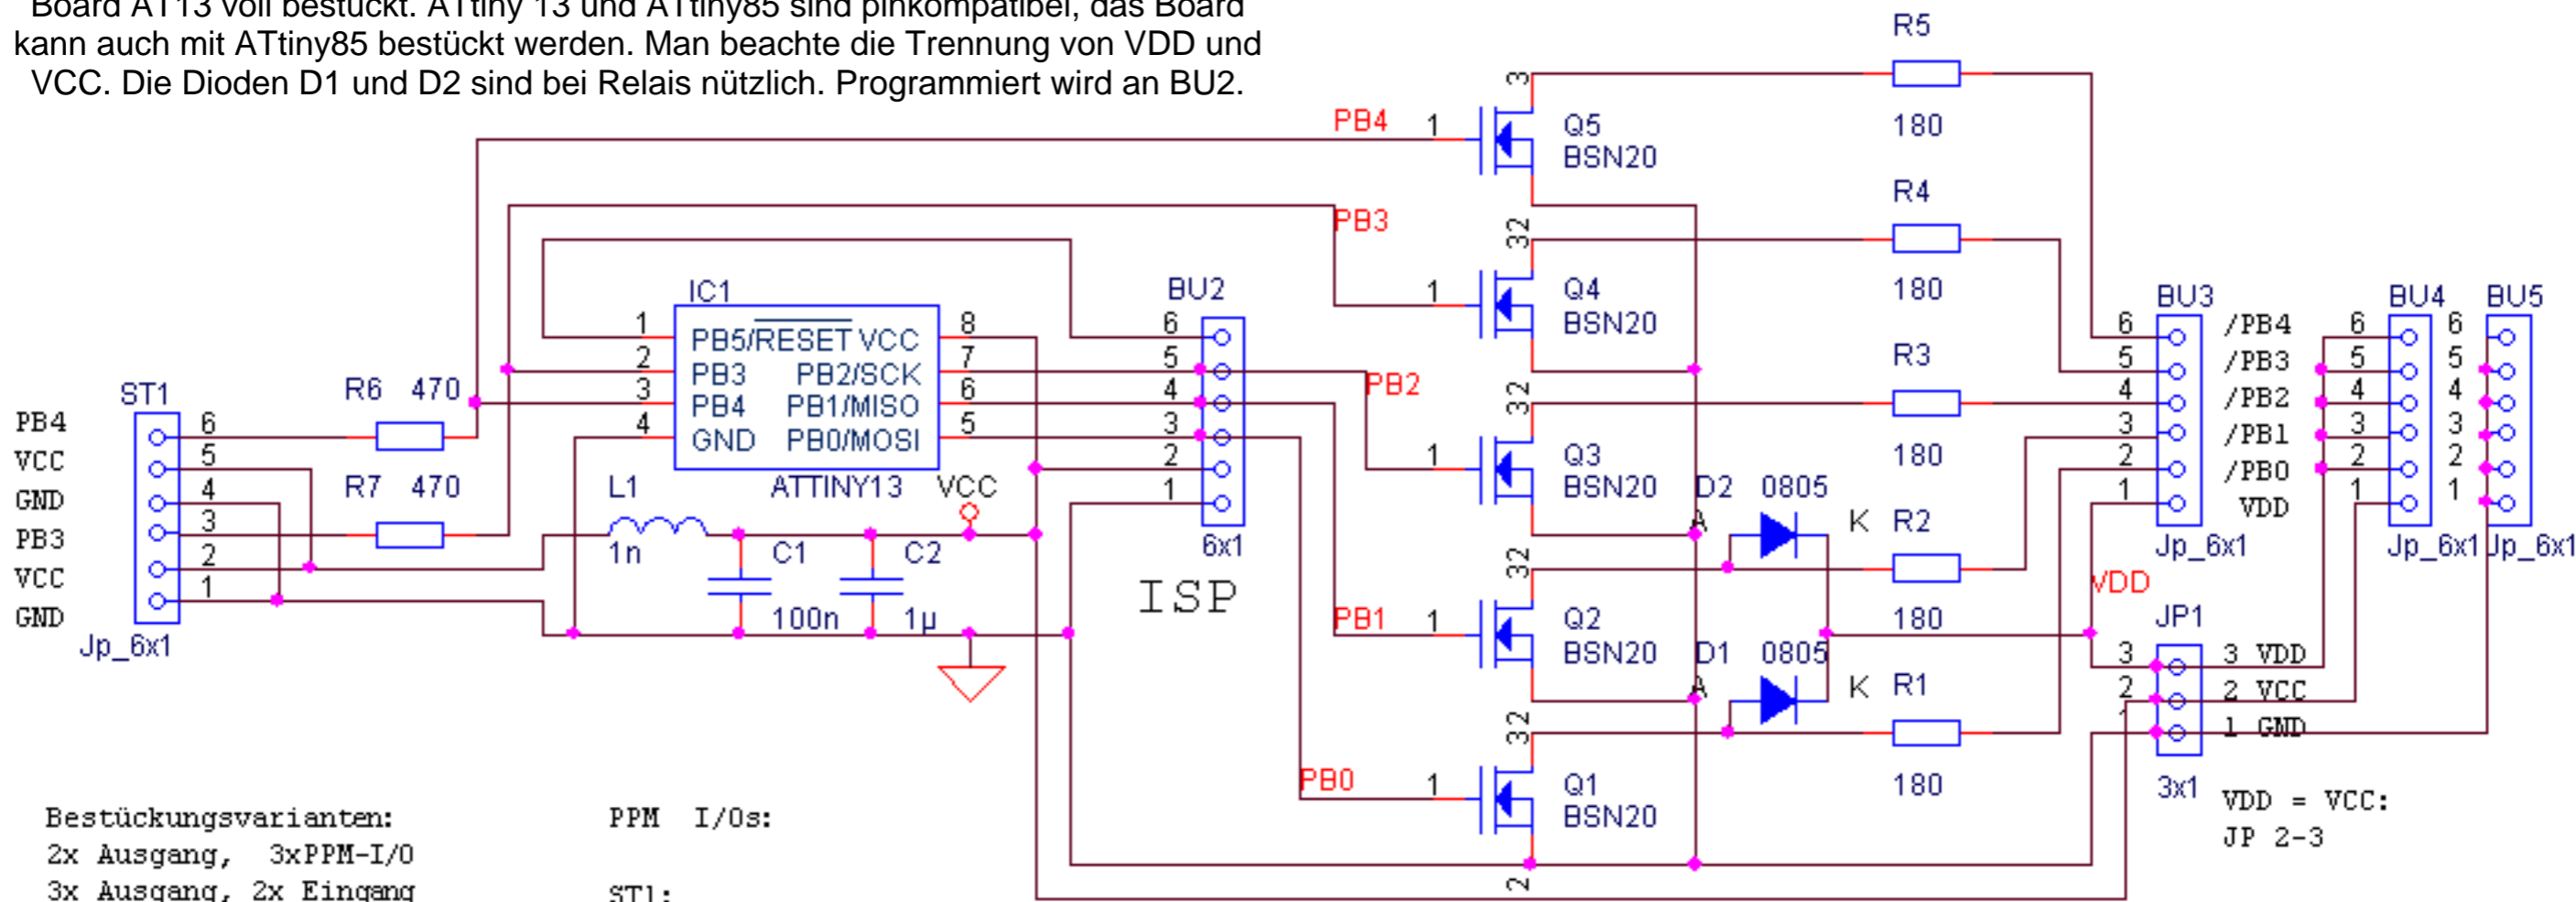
Board AT13 voll bestückt. ATtiny 13 und ATtiny85 sind pinkompatibel, das Board kann auch mit ATtiny85 bestückt werden. Man beachte die Trennung von VDD und VCC. Die Dioden D1 und D2 sind bei Relais nützlich. Programmiert wird an BU2.

R5
3
PB4 1
Q5
BSN20
180
R4
PB3
32
1
Q4
BSN20
180
IC1
1 PB5/RESET VCC 8
2 PB3 PB2/SCK 7
3 PB4 PB1/MISO 6
4 GND PB0/MOSI 5
ATTINY13
BU2
6
5
4
3
2
1
6x1
ISP
R3
PB2
32
1
Q3
BSN20
180
ST1
PB4 6
VCC 5
GND 4
PB3 3
VCC 2
GND 1
Jp_6x1
R6 470
R7 470
L1
1n
C1
100n
C2
1µ
VCC
D2 0805
A
K
R2
32
PB1 1
Q2
BSN20
180
D1 0805
A
K
R1
32
PB0 1
Q1
BSN20
180
2
BU3
6 /PB4
5 /PB3
4 /PB2
3 /PB1
2 /PB0
1 VDD
Jp_6x1
BU4
6
5
4
3
2
1
Jp_6x1
BU5
6
5
4
3
2
1
Jp_6x1
VDD
JP1
3 3 VDD
2 2 VCC
1 1 GND
3x1
VDD = VCC:
JP 2-3

Bestückungsvarianten:
2x Ausgang, 3xPPM-I/O
3x Ausgang, 2x Eingang

PPM I/Os:

ST1: